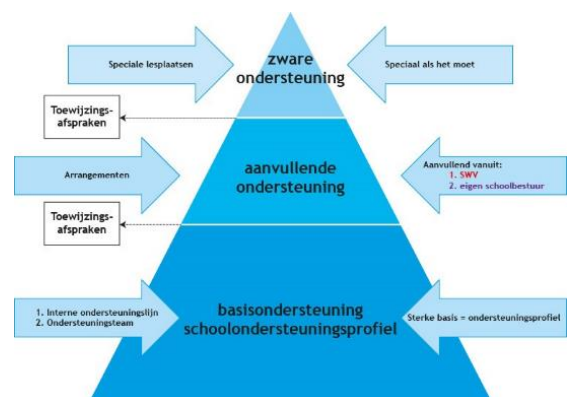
Speciale lesplaatsen

zware ondersteuning

Speciaal als het moet

Toewijzingsafspraken

Arrangementen

aanvullende ondersteuning

Aanvullend vanuit:
1. SWV
2. eigen schoolbestuur

Toewijzingsafspraken

1. Interne ondersteuningslijn
2. Ondersteuningsteam

basisondersteuning schoolondersteuningsprofiel

Sterke basis = ondersteuningsprofiel